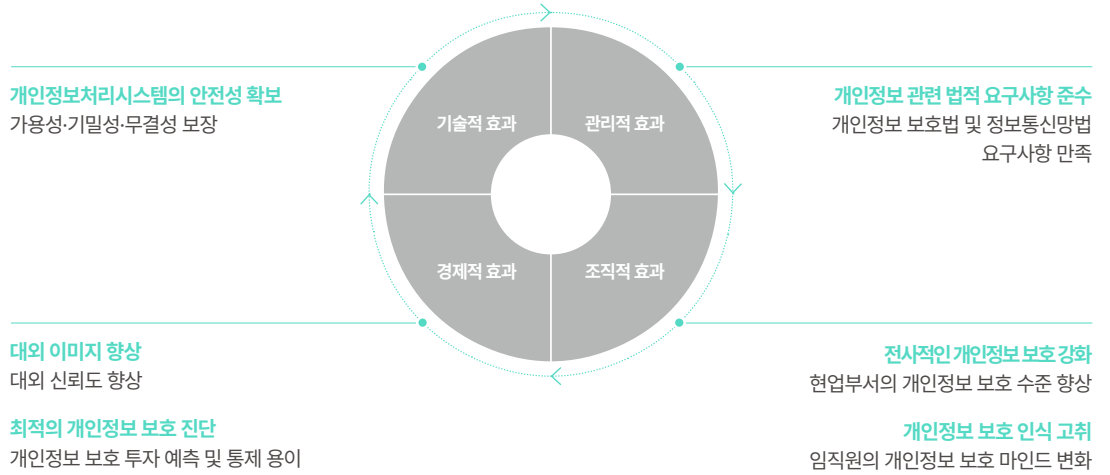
개인정보처리시스템의 안전성 확보
가용성·기밀성·무결성 보장

기술적 효과

관리적 효과

개인정보 관련 법적 요구사항 준수
개인정보 보호법 및 정보통신망법 요구사항 만족

경제적 효과

조직적 효과

대외 이미지 향상
대외 신뢰도 향상

최적의 개인정보 보호 진단
개인정보 보호 투자 예측 및 통제 용이

전사적인 개인정보 보호 강화
현업부서의 개인정보 보호 수준 향상

개인정보 보호 인식 고취
임직원의 개인정보 보호 마인드 변화